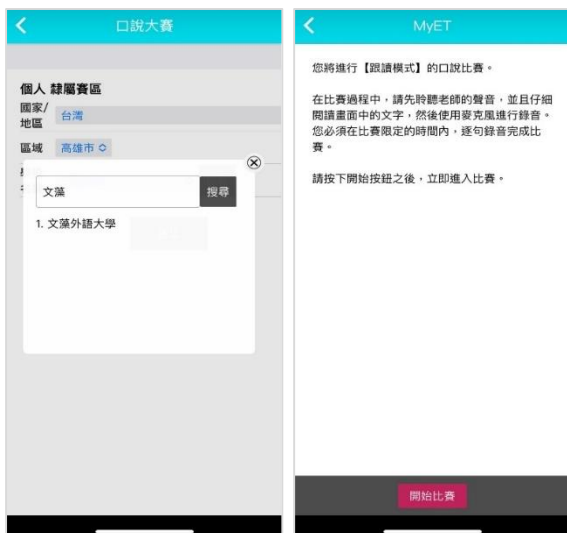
口說大賽

個人 隸屬賽區

國家/地區 台灣

區域 高雄市

文藻

搜尋

1. 文藻外語大學

MyET

您將進行【跟讀模式】的口說比賽。

在比賽過程中，請先聆聽老師的聲音，並且仔細閱讀畫面中的文字，然後使用麥克風進行錄音。您必須在比賽限定的時間內，逐句錄音完成比賽。

請按下開始按鈕之後，立即進入比賽。

開始比賽